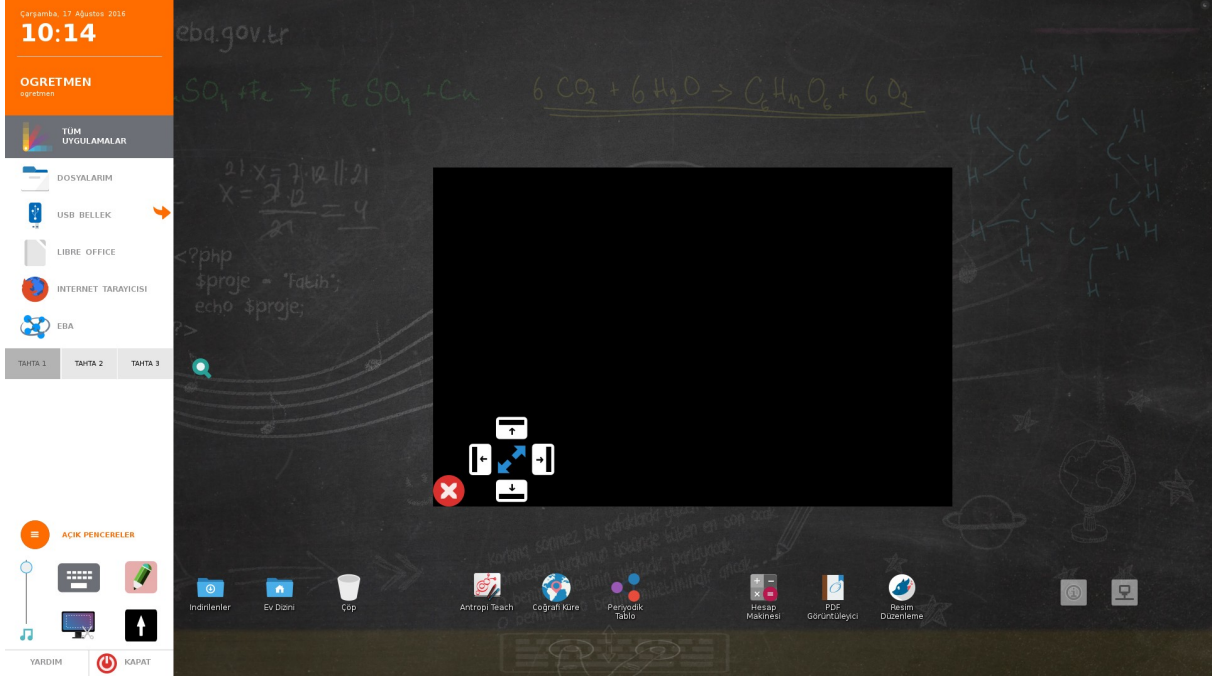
Çarşamba, 17 Ağustos 2016
10:14

OGRETMEN
ogretmen

TÜM UYGULAMALAR

DOSYALARIM

USB BELLEK

LIBRE OFFICE

INTERNET TARAYICISI

EBA

| TAHTA 1 | TAHTA 2 | TAHTA 3 |
|---|---|---|

AÇIK PENCERELER

YARDIM

KAPAT

eba.gov.tr

$SO_4 + Fe \rightarrow FeSO_4 + Cu$

$6CO_2 + 6H_2O \rightarrow C_6H_{12}O_6 + 6O_2$

<?php
$proje = "Fatih";
echo $proje;
?>

İndirilenler

Ev Dizini

Çöp

Antropi Teach

Coğrafi Küre

Periyodik Tablo

Hesap Makinesi

PDF Görüntüleyici

Resim Düzenleme